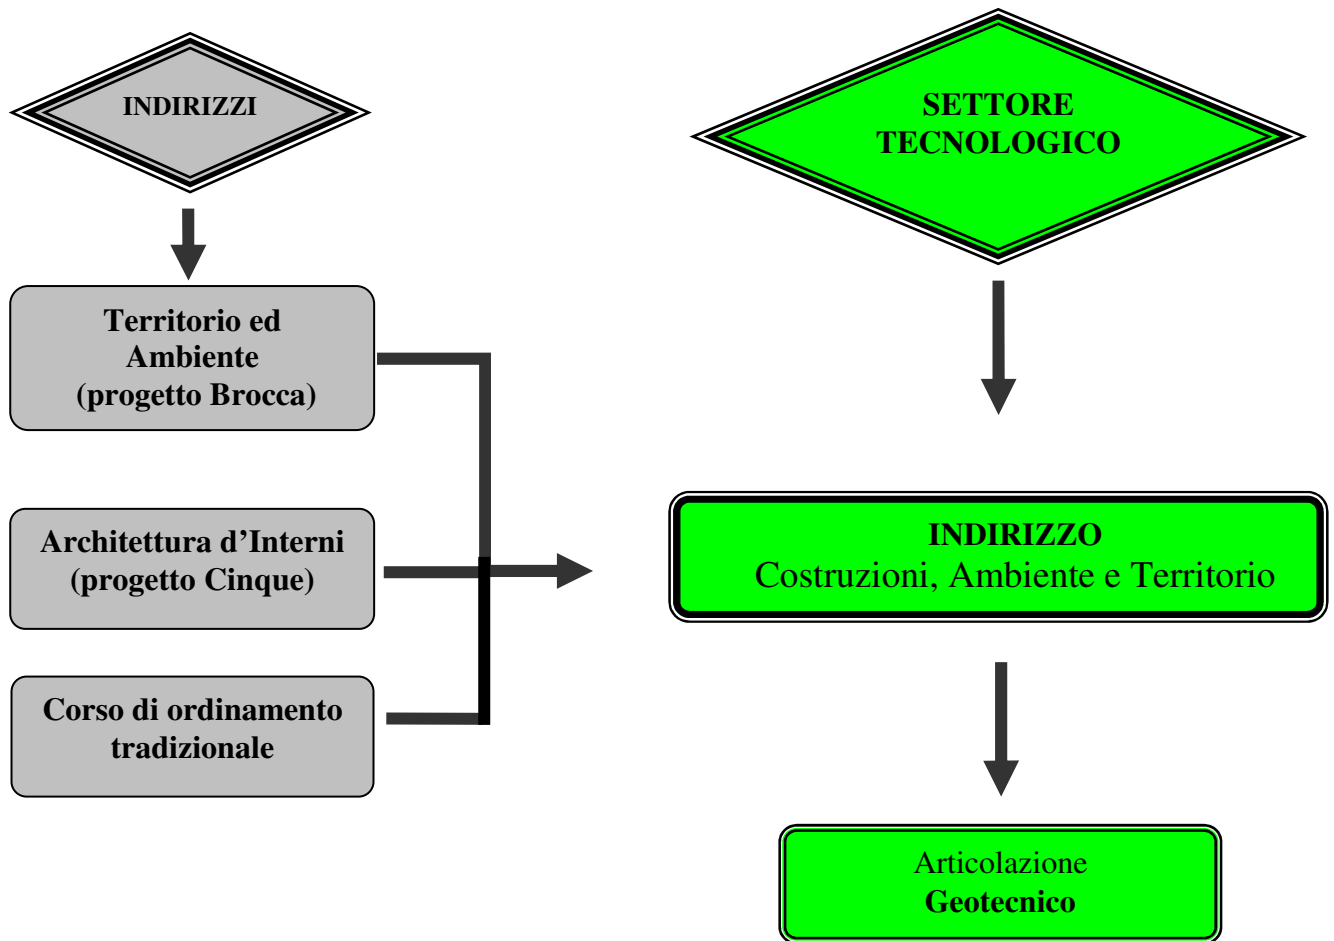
INDIRIZZI

Territorio ed Ambiente (progetto Brocca)

Architettura d’Interni (progetto Cinque)

Corso di ordinamento tradizionale

SETTORE TECNOLOGICO

INDIRIZZO
Costruzioni, Ambiente e Territorio

Articolazione
Geotecnico